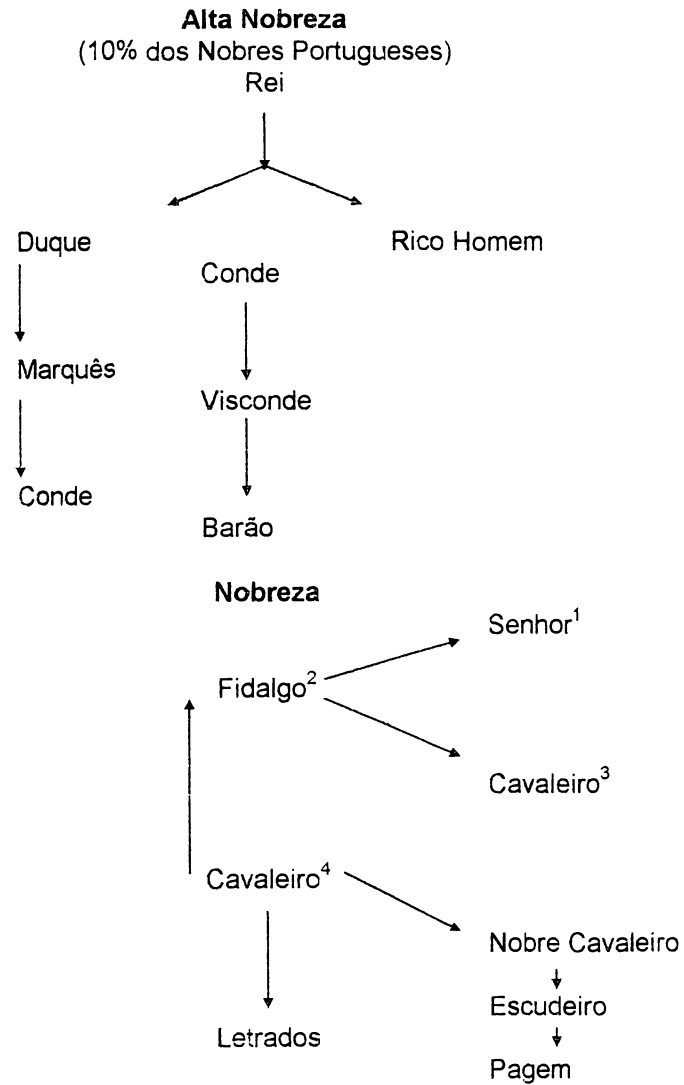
**Alta Nobreza**
(10% dos Nobres Portugueses)
Rei

Duque
Marquês
Conde

Conde
Visconde
Barão

Rico Homem

**Nobreza**

Senhor$^1$

Fidalgo$^2$

Cavaleiro$^3$

Cavaleiro$^4$

Nobre Cavaleiro
Escudeiro
Pagem

Letrados